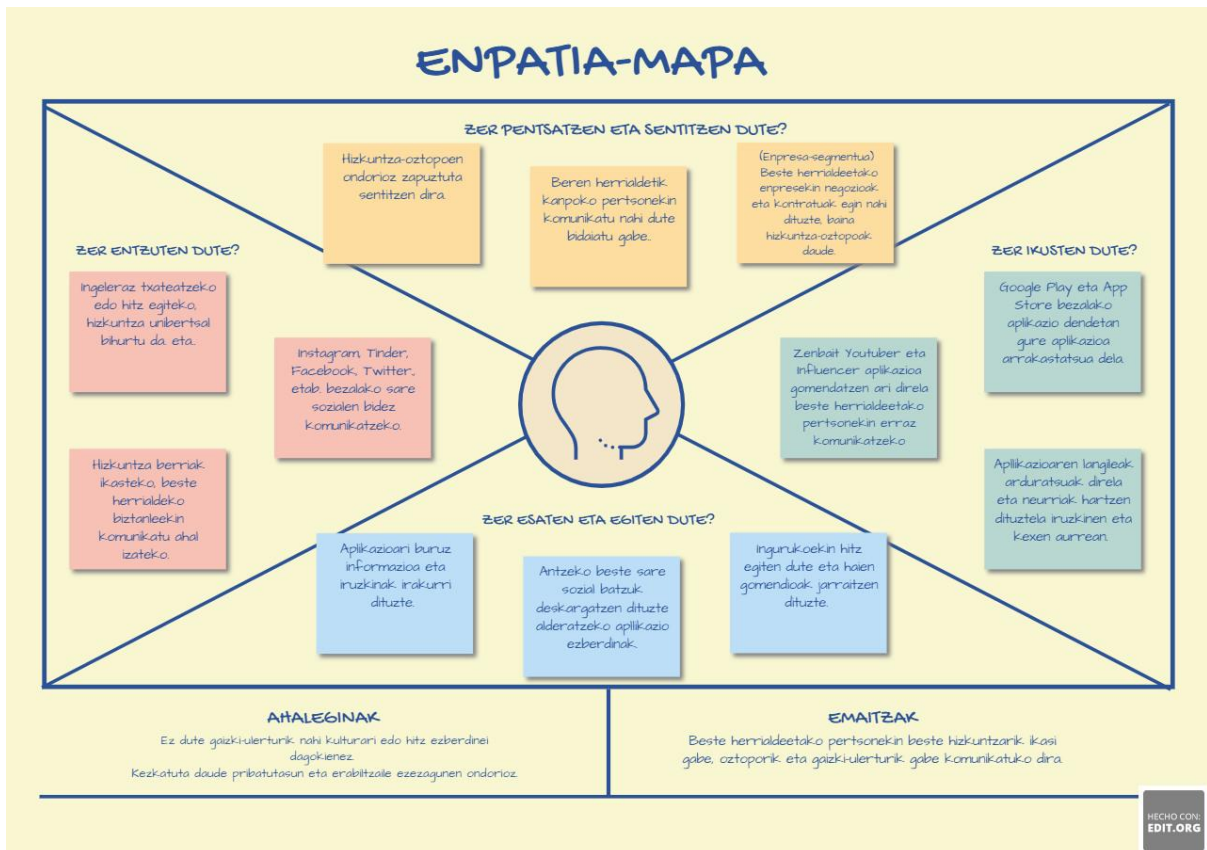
ENPATIA-MAPA

ZER PENTSATZEN ETA SENTITZEN DUTE?

Hizkuntza-oztopoen ondorioz zapuztuta sentitzen dira.

Beren herrialdetik kanpoko pertsonekin komunikatu nahi dute bidaiatu gabe.

(Enpresa-segmentua) Beste herrialdeetako enpresekin negozioak eta kontratuak egin nahi dituzte, baina hizkuntza-oztopoak daude.

ZER ENTZUTEN DUTE?

Ingeleraz txateatzeko edo hitz egiteko, hizkuntza unibertsal bihurtu da, eta.

Instagram, Tinder, Facebook, Twitter, etab. bezalako sare sozialen bidez komunikatzeko.

Hizkuntza berriak ikasteko, beste herrialdeko biztanleekin komunikatu ahal izateko.

ZER IKUSTEN DUTE?

Google Play eta App Store bezalako aplikazio dendetan gure aplikazioa arrakastatsua dela.

Zenbait Youtuber eta Influencer aplikazioa gomendatzen ari direla beste herrialdeetako pertsonekin erraz komunikatzeko

Aplikazioaren langileak arduratsuak direla eta neurriak hartzen dituztela iruzkinen eta kexen aurrean.

ZER ESATEN ETA EGITEN DUTE?

Aplikazioari buruz informazioa eta iruzkinak irakurri dituzte.

Antzeko beste sare sozial batzuk deskargatzen dituzte alderatzeko aplikazio ezberdinak.

Ingurukoekin hitz egiten dute eta haien gomendioak jarraitzen dituzte.

AHALEGINAK

Ez dute gaizki-ulerturik nahi kulturari edo hitz ezberdinei dagokienez.
Kezkatuta daude pribatutasun eta erabiltzaile ezezagunen ondorioz.

EMAITZAK

Beste herrialdeetako pertsonekin beste hizkuntzarik ikasi gabe, oztoporik eta gaizki-ulerturik gabe komunikatuko dira.

HECHO CON: EDIT.ORG